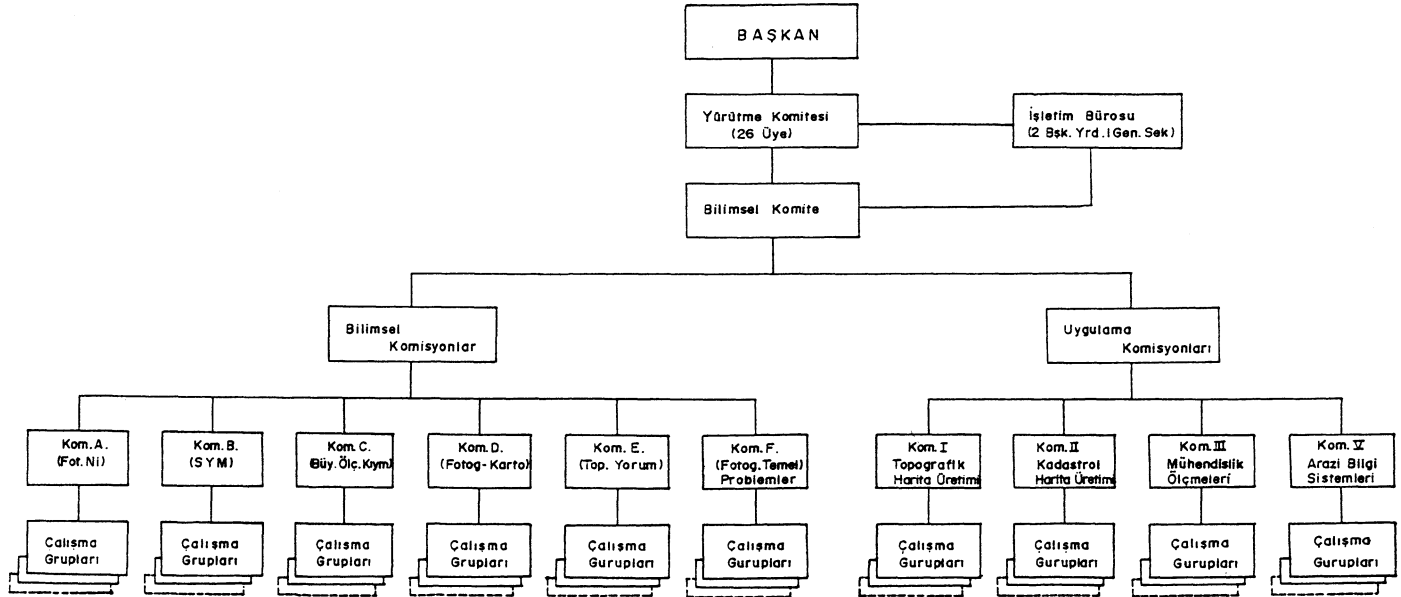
BAŞKAN

Yürütme Komitesi (26 Üye)

İşletim Bürosu (2 Bşk. Yrd. I Gen. Sek)

Bilimsel Komite

Bilimsel Komisyonlar

Uygulama Komisyonları

Kom. A. (Fot. Ni)

Kom. B. (SYM)

Kom. C. (Büy. Ölç. Kıym)

Kom. D. (Fotog- Karto)

Kom. E. (Top. Yorum)

Kom. F. (Fotog. Temel) Problemler

Kom. I Topografik Harita Üretimi

Kom. II Kadastrol Harita Üretimi

Kom. III Mühendislik Ölçmeleri

Kom. V Arazi Bilgi Sistemleri

Calısma Grupları

Çalışma Grupları

Çalışma Grupları

Çalışma Grupları

Çalışma Gurupları

Çalışma Gurupları

Çalışma Gurupları

Çalışma Gurupları

Çalışma Gurupları

Çalışma Gurupları